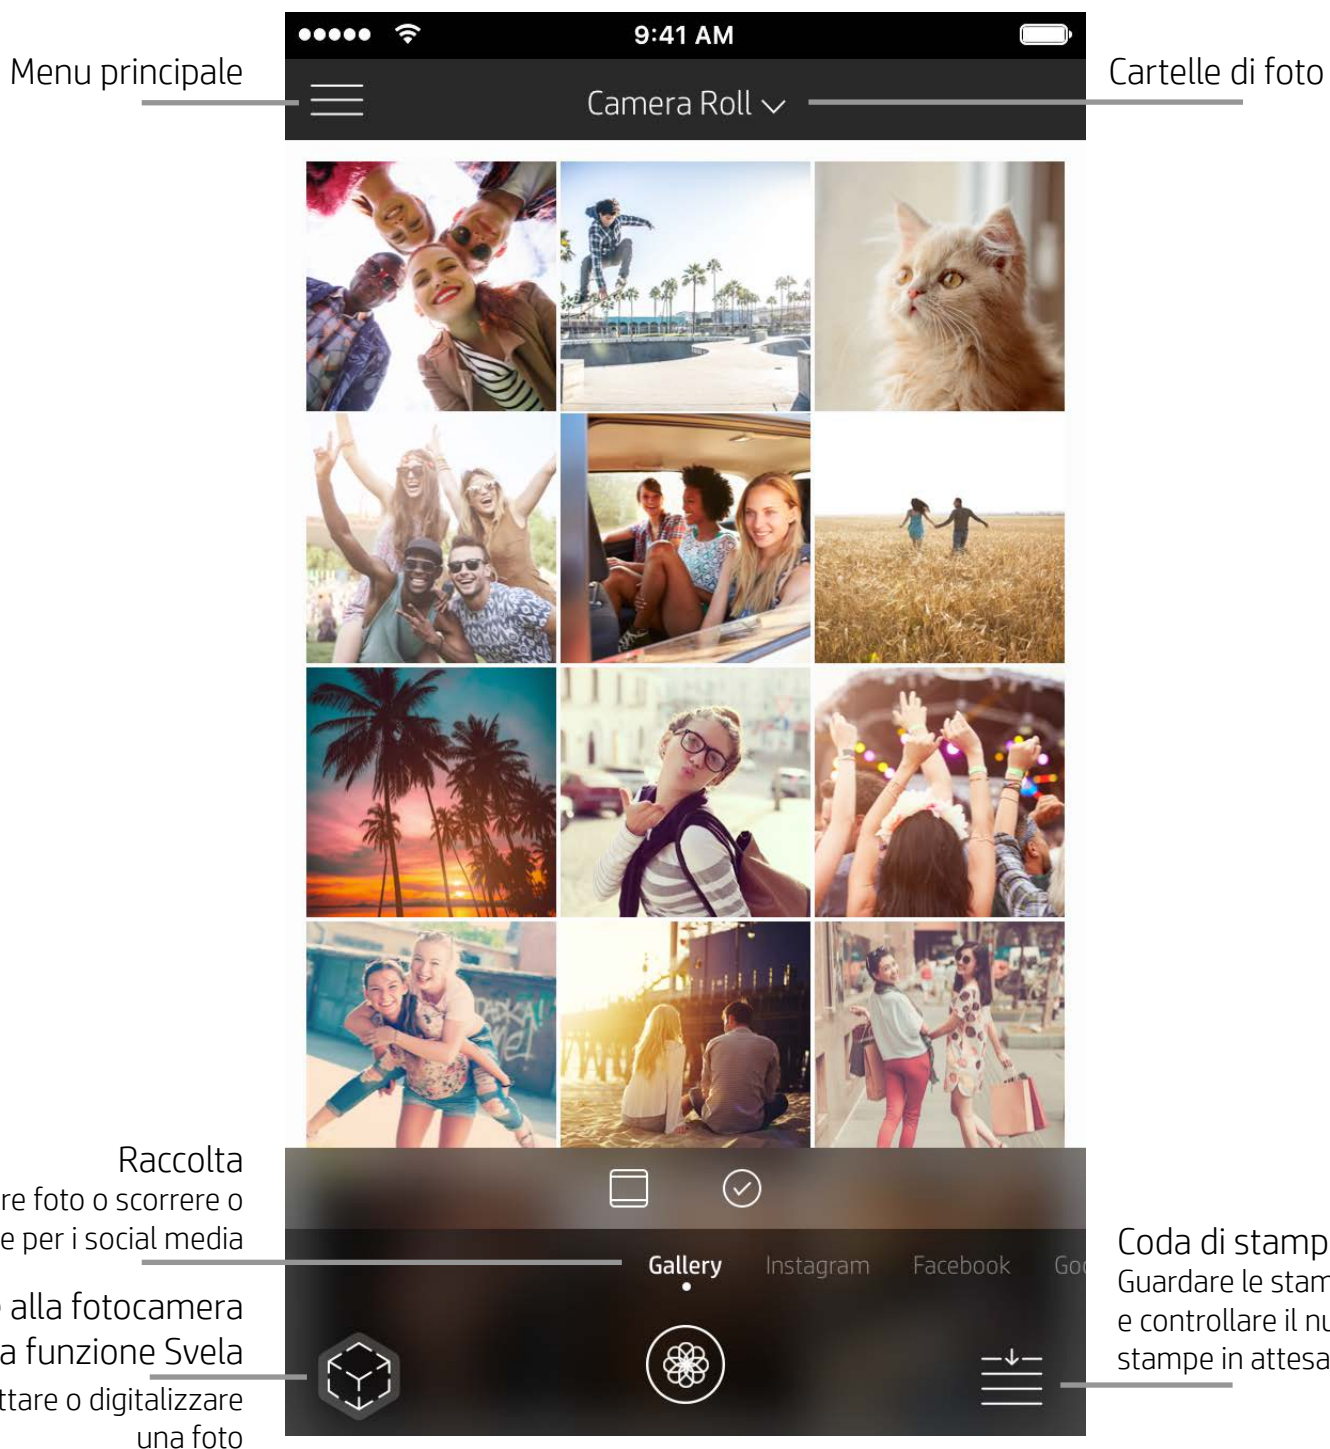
Menu principale

9:41 AM

Camera Roll

Cartelle di foto

Raccolta
re foto o scorrere o
e per i social media

alla fotocamera
a funzione Svela
ttare o digitalizzare
una foto

Gallery
Instagram
Facebook
Go

Coda di stamp
Guardare le stam
e controllare il nu
stampe in attesa